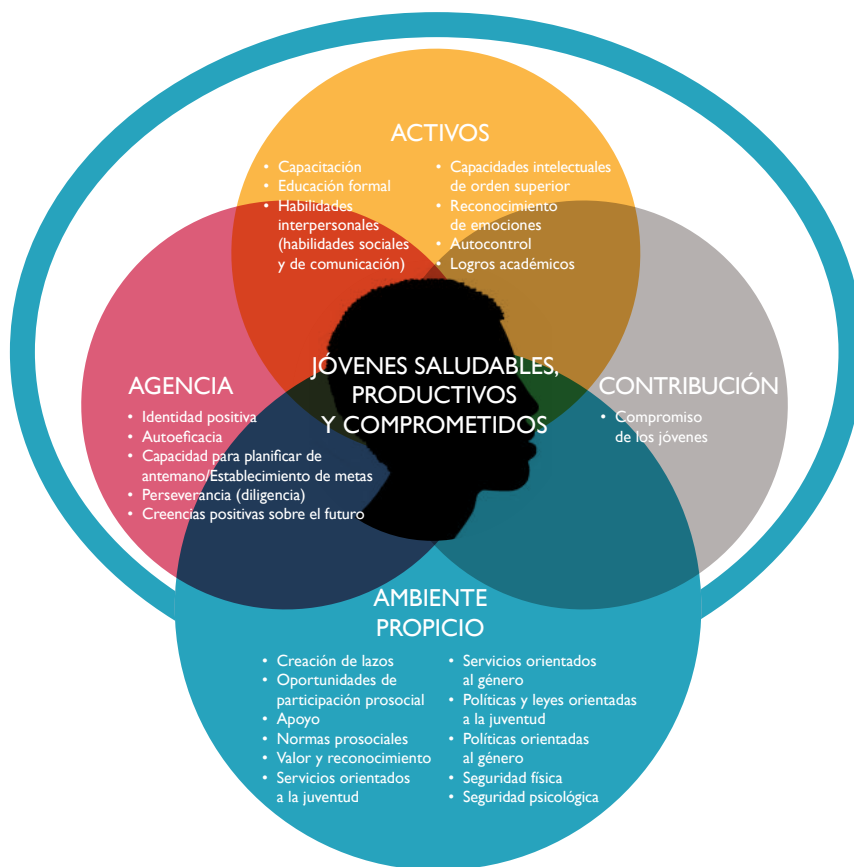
ACTIVOS

• Capacitación
• Educación formal
• Habilidades interpersonales (habilidades sociales y de comunicación)

• Capacidades intelectuales de orden superior
• Reconocimiento de emociones
• Autocontrol
• Logros académicos

AGENCIA

• Identidad positiva
• Autoeficacia
• Capacidad para planificar de antemano/Establecimiento de metas
• Perseverancia (diligencia)
• Creencias positivas sobre el futuro

JÓVENES SALUDABLES, PRODUCTIVOS Y COMPROMETIDOS

CONTRIBUCIÓN

• Compromiso de los jóvenes

AMBIENTE PROPICIO

• Creación de lazos
• Oportunidades de participación prosocial
• Apoyo
• Normas prosociales
• Valor y reconocimiento
• Servicios orientados a la juventud

• Servicios orientados al género
• Políticas y leyes orientadas a la juventud
• Políticas orientadas al género
• Seguridad física
• Seguridad psicológica